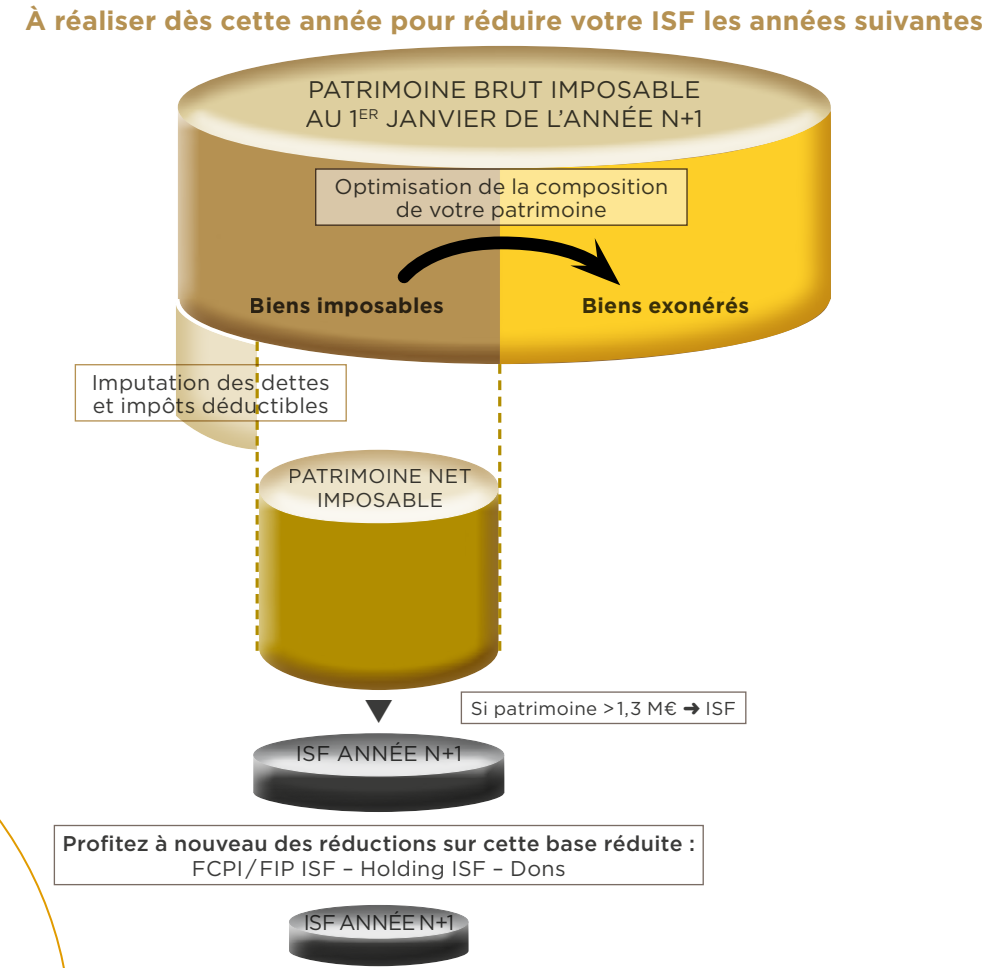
À réaliser dès cette année pour réduire votre ISF les années suivantes

PATRIMOINE BRUT IMPOSABLE AU 1$^{ER}$ JANVIER DE L'ANNÉE N+1

Optimisation de la composition de votre patrimoine

Biens imposables

Biens exonérés

Imputation des dettes et impôts déductibles

PATRIMOINE NET IMPOSABLE

Si patrimoine >1,3 M€ ➜ ISF

ISF ANNÉE N+1

Profitez à nouveau des réductions sur cette base réduite :
FCPI/FIP ISF – Holding ISF – Dons

ISF ANNÉE N+1